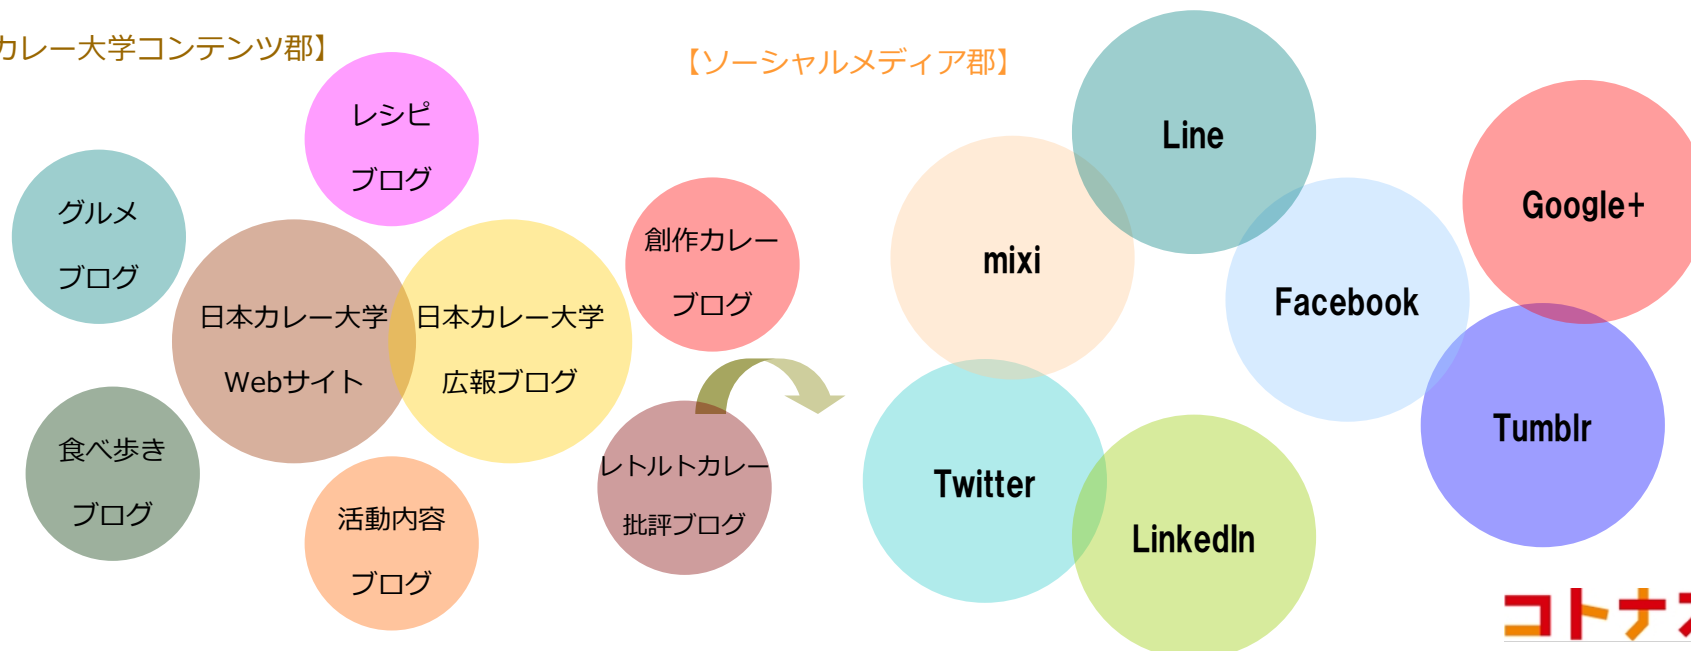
カレー大学コンテンツ郡】

レシピ
ブログ

グルメ
ブログ

日本カレー大学
Webサイト

日本カレー大学
広報ブログ

創作カレー
ブログ

食べ歩き
ブログ

活動内容
ブログ

レトルトカレー
批評ブログ

【ソーシャルメディア郡】

Line

mixi

Google+

Facebook

Tumblr

Twitter

LinkedIn

コトナ